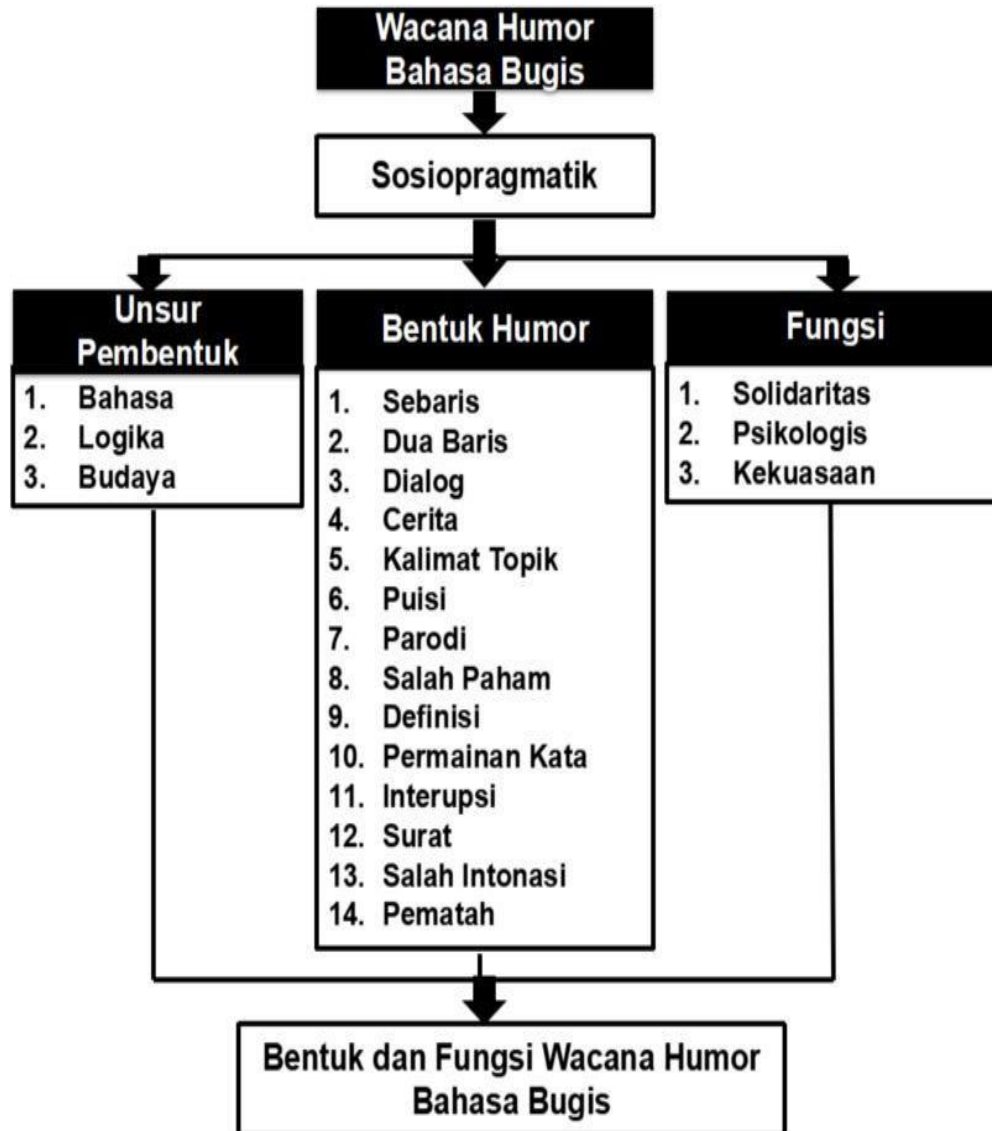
Wacana Humor Bahasa Bugis

Sosiopragmatik

Unsur Pembentuk
1. Bahasa
2. Logika
3. Budaya

Bentuk Humor
1. Sebaris
2. Dua Baris
3. Dialog
4. Cerita
5. Kalimat Topik
6. Puisi
7. Parodi
8. Salah Paham
9. Definisi
10. Permainan Kata
11. Interupsi
12. Surat
13. Salah Intonasi
14. Pematah

Fungsi
1. Solidaritas
2. Psikologis
3. Kekuasaan

Bentuk dan Fungsi Wacana Humor Bahasa Bugis